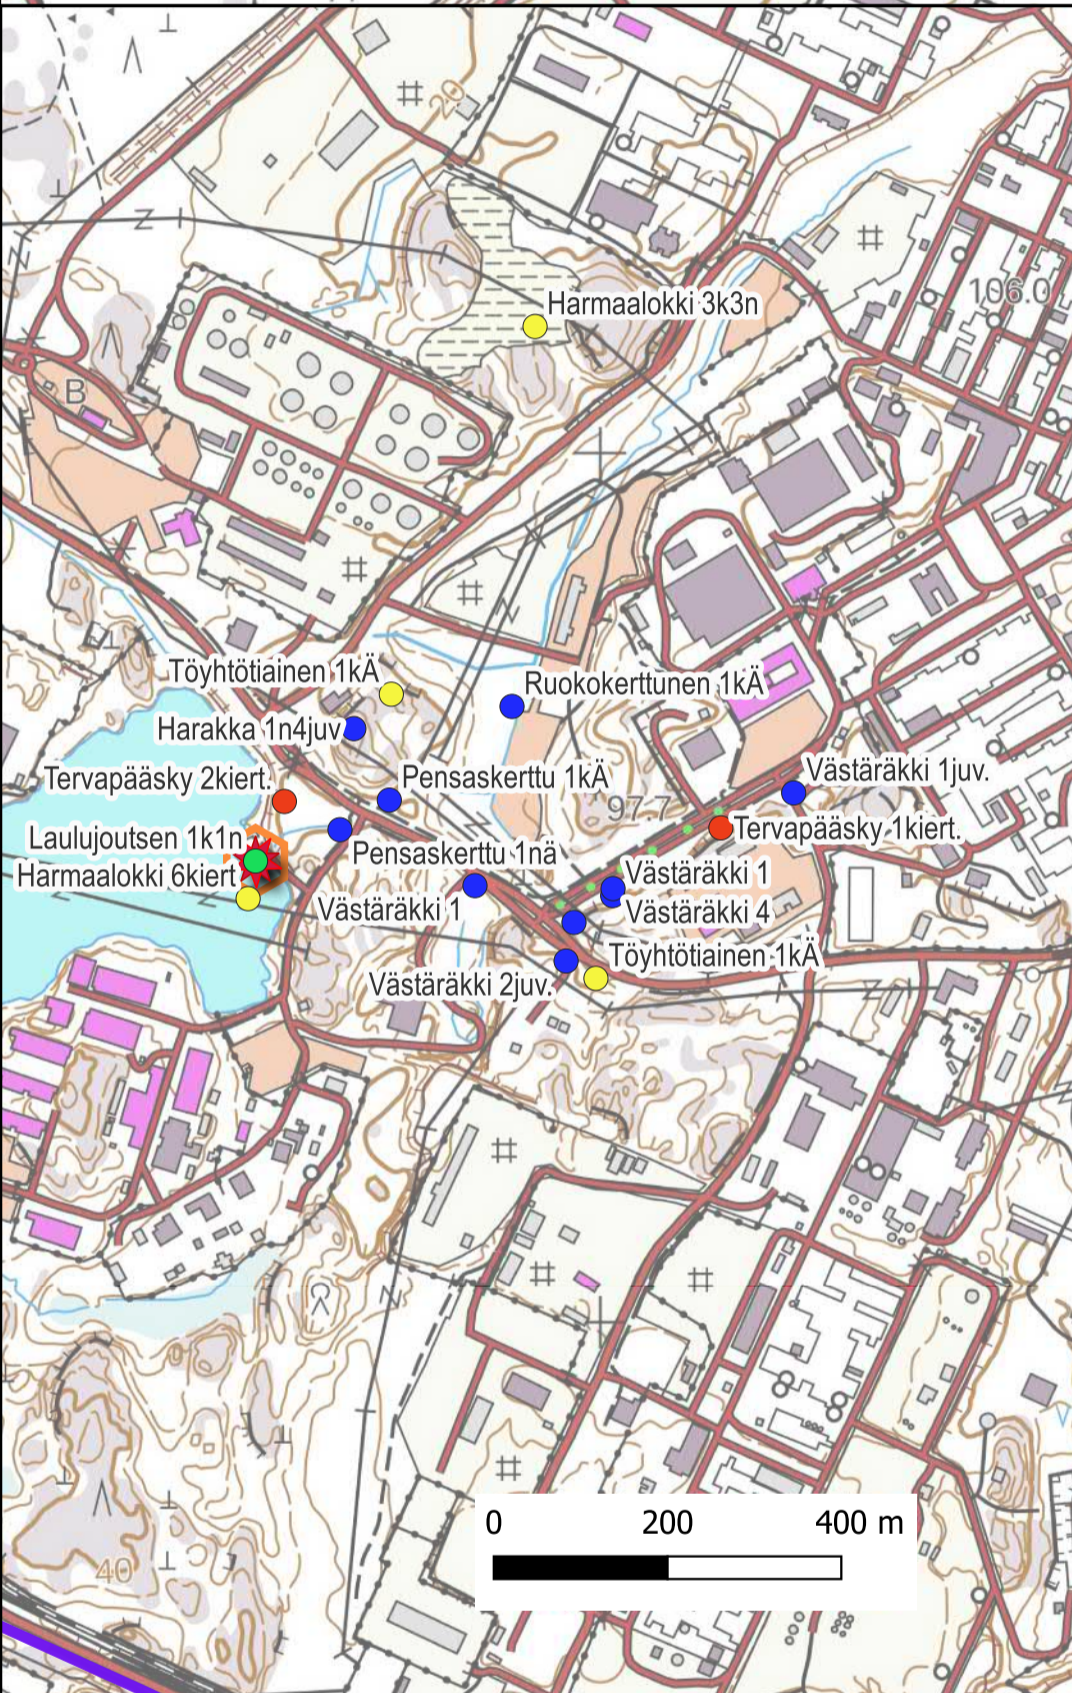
Harmaalokki 3k3n

106.0

B

Töyhtötiainen 1kÄ

Ruokokerttunen 1kÄ

Harakka 1n4juv

Tervapääsky 2kiert.

Pensaskerttu 1kÄ

97.7

Västäräkki 1juv.

Tervapääsky 1kiert.

Laulujoutsen 1k1n

Pensaskerttu 1nä

Harmaalokki 6kiert

Västäräkki 1

Västäräkki 1

Västäräkki 4

Töyhtötiainen 1kÄ

Västäräkki 2juv.

40

0 200 400 m